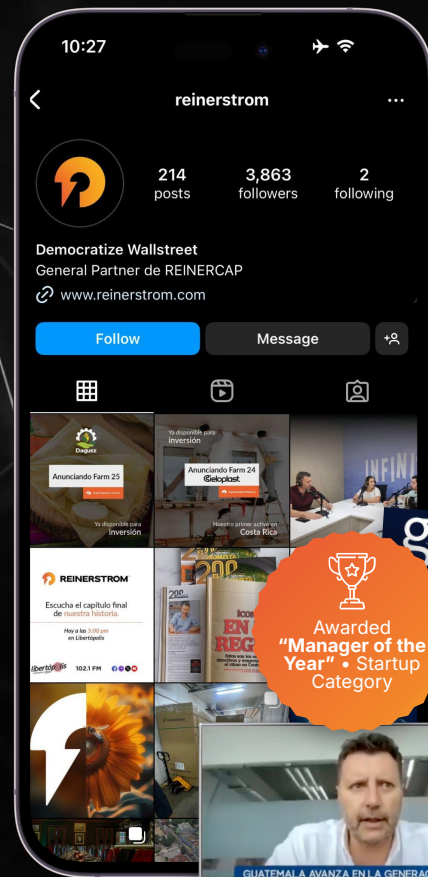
10:27

reinerstrom

214
posts

3,863
followers

2
following

Democratize Wallstreet
General Partner de REINERCAP
www.reinerstrom.com

Follow

Message

Daguz
Anunciando Farm 25
Ya disponible para inversión

Ya disponible para inversión
Anunciando Farm 24
Cieloplast
Nuestro primer active en Costa Rica

INFIN

REINERSTROM
Escucha el capítulo final de nuestra historia.
Hoy a las 3:00 pm en Libertópolis
libertópolis 102.1 FM

EN REG

Awarded
"Manager of the Year" • Startup Category

GUATEMALA AVANZA EN LA GENERAC